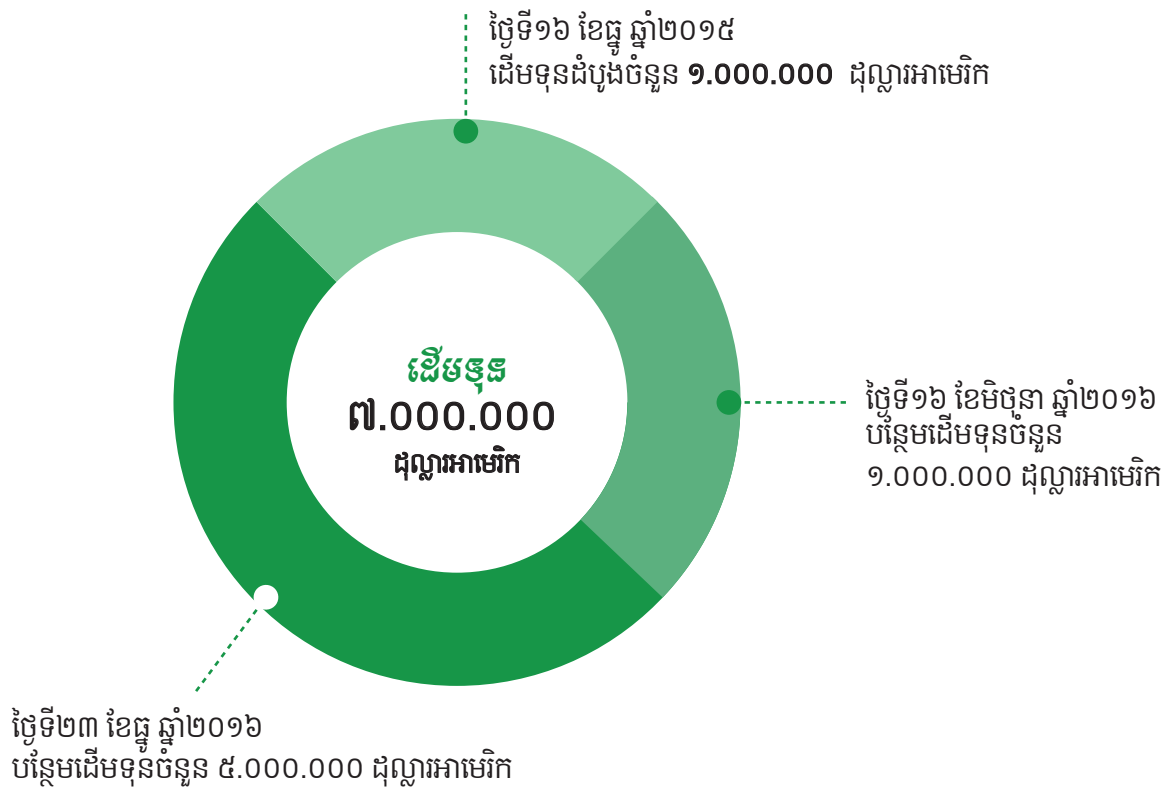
ថ្ងៃទី១៦ ខែធ្នូ ឆ្នាំ២០១៥
ដើមទុនដំបូងចំនួន **១.០០០.០០០** ដុល្លារអាមេរិក

ដើមទុន
៧.០០០.០០០
ដុល្លារអាមេរិក

ថ្ងៃទី១៦ ខែមិថុនា ឆ្នាំ២០១៦
បន្ថែមដើមទុនចំនួន
១.០០០.០០០ ដុល្លារអាមេរិក

ថ្ងៃទី២៣ ខែធ្នូ ឆ្នាំ២០១៦
បន្ថែមដើមទុនចំនួន ៥.០០០.០០០ ដុល្លារអាមេរិក